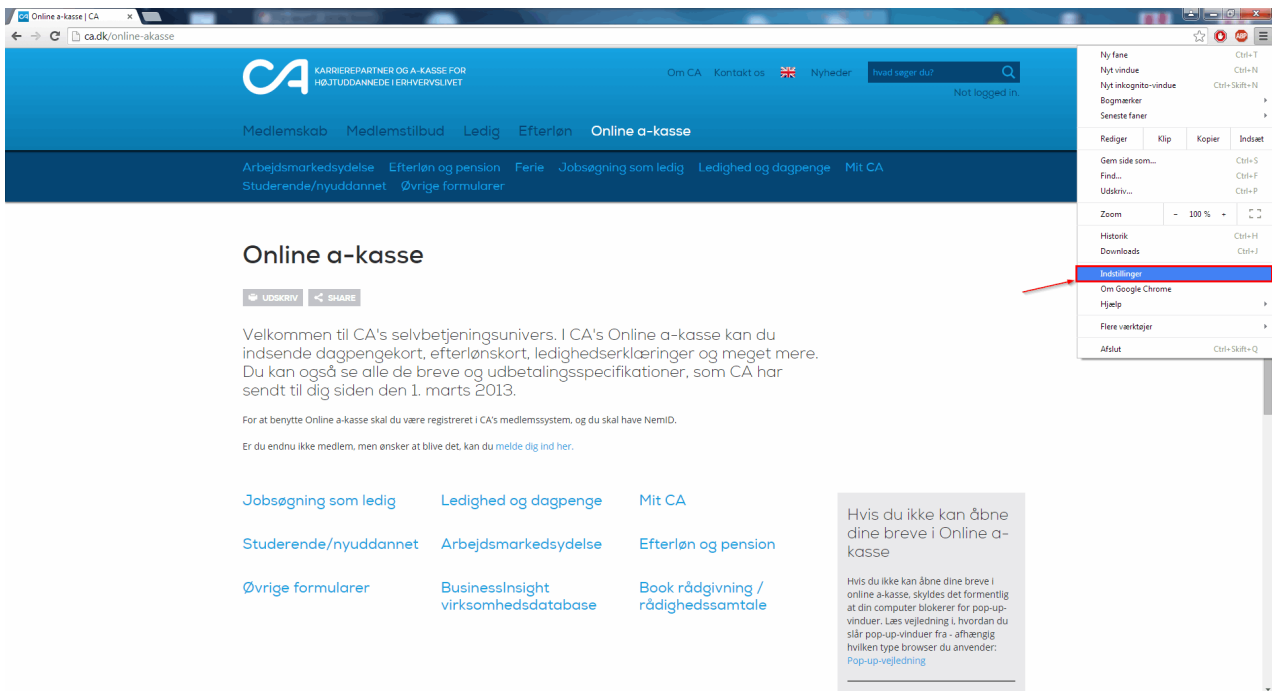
Online a-kasse | CA ×

ca.dk/online-akasse

KARRIEREPARTNER OG A-KASSE FOR HØJTUDDANNEDE I ERHVERVSLIVET

Om CA Kontakt os Nyheder hvad søger du?

Not logged in.

Medlemskab Medlemstilbud Ledig Efterløn Online a-kasse

Arbejdsmarkedsydelse Efterløn og pension Ferie Jobsøgning som ledig Ledighed og dagpenge Mit CA Studerende/nyuddannet Øvrige formularer

Online a-kasse

UDSKRIV SHARE

Velkommen til CA's selvbetjeningsunivers. I CA's Online a-kasse kan du indsende dagpengekort, efterlønskort, ledighedserklæringer og meget mere. Du kan også se alle de breve og udbetalingsspecifikationer, som CA har sendt til dig siden den 1. marts 2013.

For at benytte Online a-kasse skal du være registreret i CA's medlemssystem, og du skal have NemID.

Er du endnu ikke medlem, men ønsker at blive det, kan du melde dig ind her.

Jobsøgning som ledig

Ledighed og dagpenge

Mit CA

Studerende/nyuddannet

Arbejdsmarkedsydelse

Efterløn og pension

Øvrige formularer

BusinessInsight virksomhedsdatabase

Book rådgivning / rådighedssamtale

Hvis du ikke kan åbne dine breve i Online a-kasse

Hvis du ikke kan åbne dine breve i online a-kasse, skyldes det formentlig at din computer blokerer for pop-up-vinduer. Læs vejledning i, hvordan du slår pop-up-vinduer fra - afhængig hvilken type browser du anvender: Pop-up-vejledning

Ny fane Ctrl+T
Nyt vindue Ctrl+N
Nyt inkognito-vindue Ctrl+Skift+N
Bogmærker
Seneste faner
Rediger Klip Kopier Indsæt
Gem side som... Ctrl+S
Find... Ctrl+F
Udskriv... Ctrl+P
Zoom − 100 % +
Historik Ctrl+H
Downloads Ctrl+J
Indstillinger
Om Google Chrome
Hjælp
Flere værktøjer
Afslut Ctrl+Skift+Q